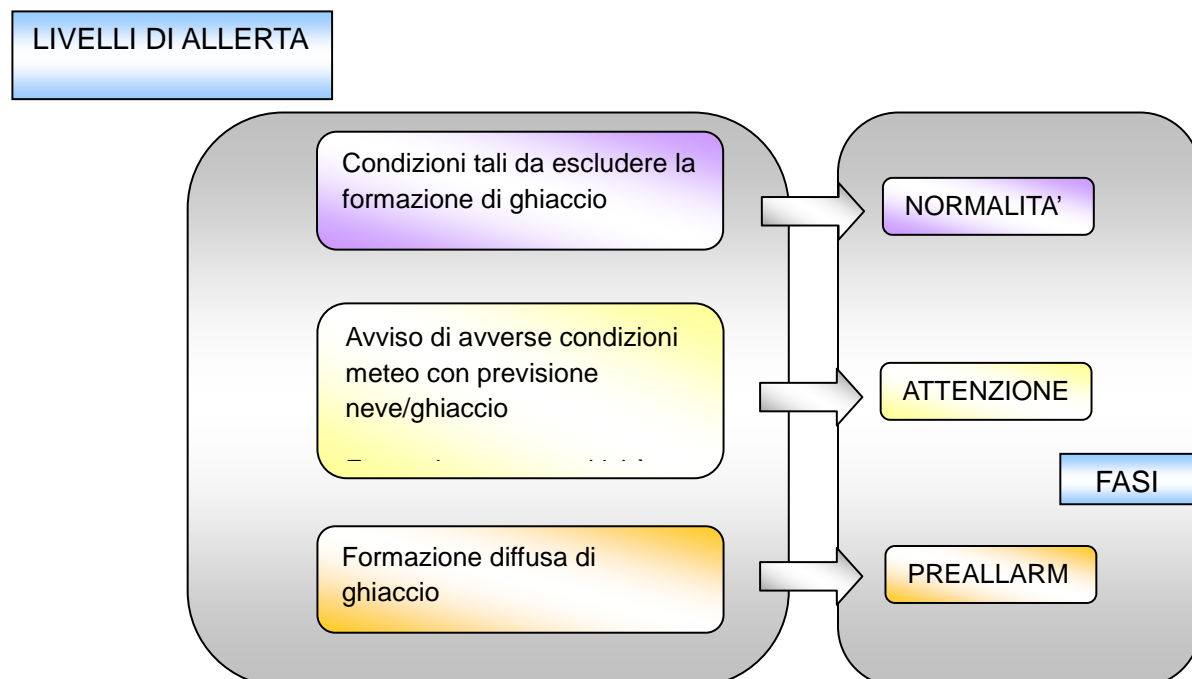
LIVELLI DI ALLERTA

Condizioni tali da escludere la formazione di ghiaccio

Avviso di avverse condizioni meteo con previsione neve/ghiaccio

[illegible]

Formazione diffusa di ghiaccio

NORMALITA'

ATTENZIONE

FASI

PREALLARM